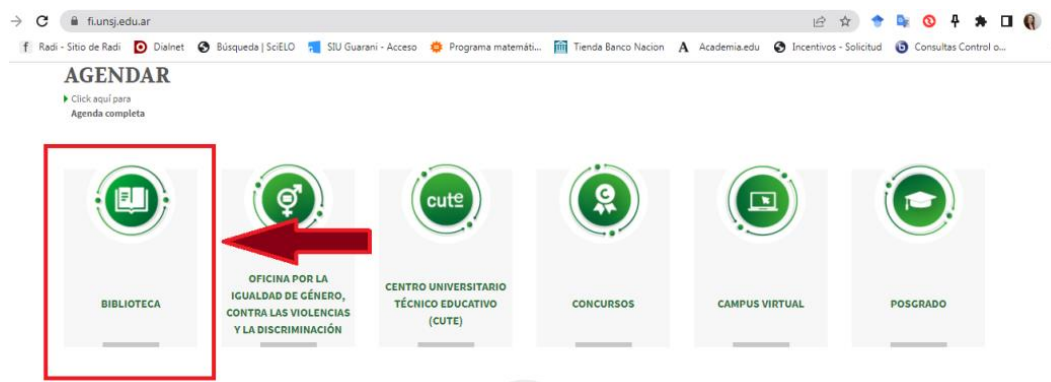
fi.unsj.edu.ar

Radi - Sitio de Radi | Dialnet | Búsqueda | SciELO | SIU Guarani - Acceso | Programa matemáti... | Tienda Banco Nacion | Academia.edu | Incentivos - Solicitud | Consultas Control o...

AGENDAR

Click aquí para
Agenda completa

BIBLIOTECA

OFICINA POR LA IGUALDAD DE GÉNERO, CONTRA LAS VIOLENCIAS Y LA DISCRIMINACIÓN

cute

CENTRO UNIVERSITARIO TÉCNICO EDUCATIVO (CUTE)

CONCURSOS

CAMPUS VIRTUAL

POSGRADO